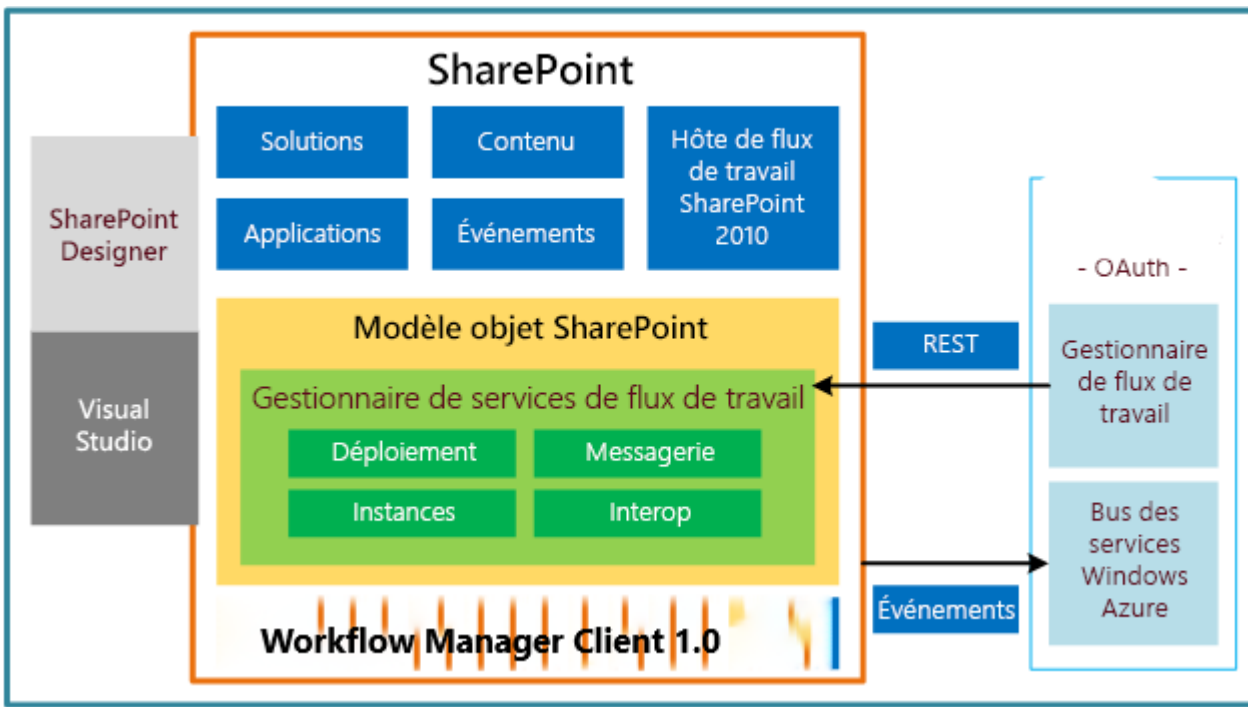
SharePoint

Solutions

Contenu

Hôte de flux de travail SharePoint 2010

Applications

Événements

SharePoint Designer

Visual Studio

Modèle objet SharePoint

Gestionnaire de services de flux de travail

Déploiement

Messagerie

Instances

Interop

Workflow Manager Client 1.0

REST

Événements

- OAuth -

Gestionnaire de flux de travail

Bus des services Windows Azure